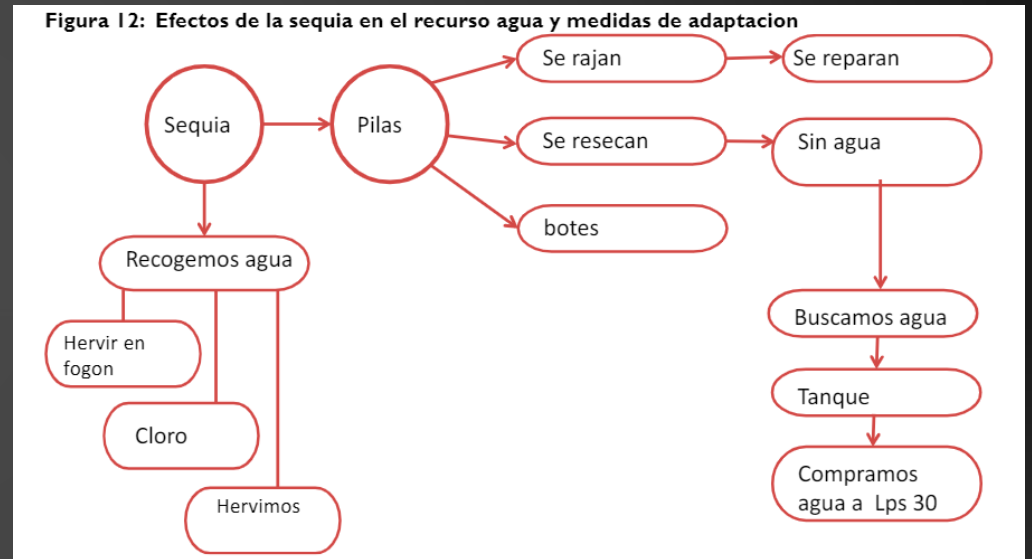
Figura 12: Efectos de la sequia en el recurso agua y medidas de adaptacion

Sequia

Pilas

Se rajan

Se reparan

Se resecan

Sin agua

botes

Recogemos agua

Hervir en fogon

Cloro

Hervimos

Buscamos agua

Tanque

Compramos agua a Lps 30